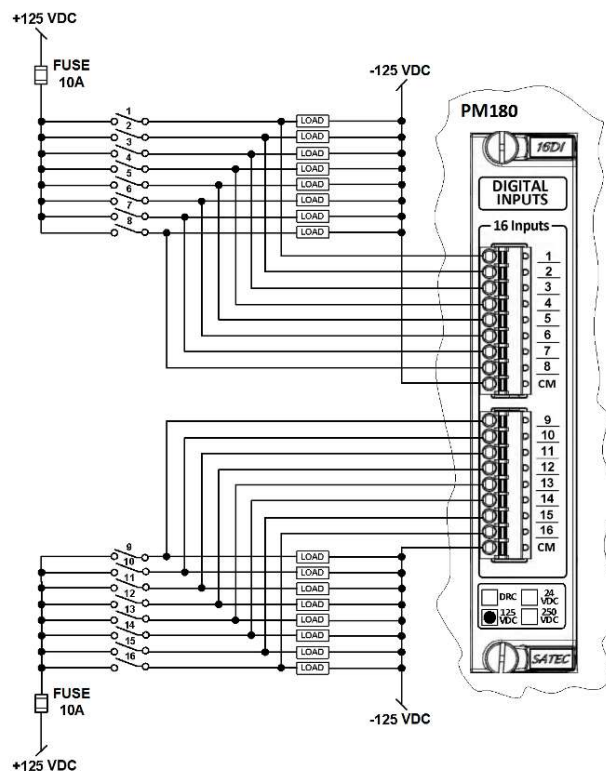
+125 VDC

FUSE
10A

-125 VDC

PM180

16DI

DIGITAL INPUTS

16 Inputs

1
2
3
4
5
6
7
8

LOAD
LOAD
LOAD
LOAD
LOAD
LOAD
LOAD
LOAD

1
2
3
4
5
6
7
8
CM

9
10
11
12
13
14
15
16
CM

9
10
11
12
13
14
15
16

LOAD
LOAD
LOAD
LOAD
LOAD
LOAD
LOAD
LOAD

DRC
24 VDC
125 VDC
250 VDC

SATEC

FUSE
10A

-125 VDC

+125 VDC